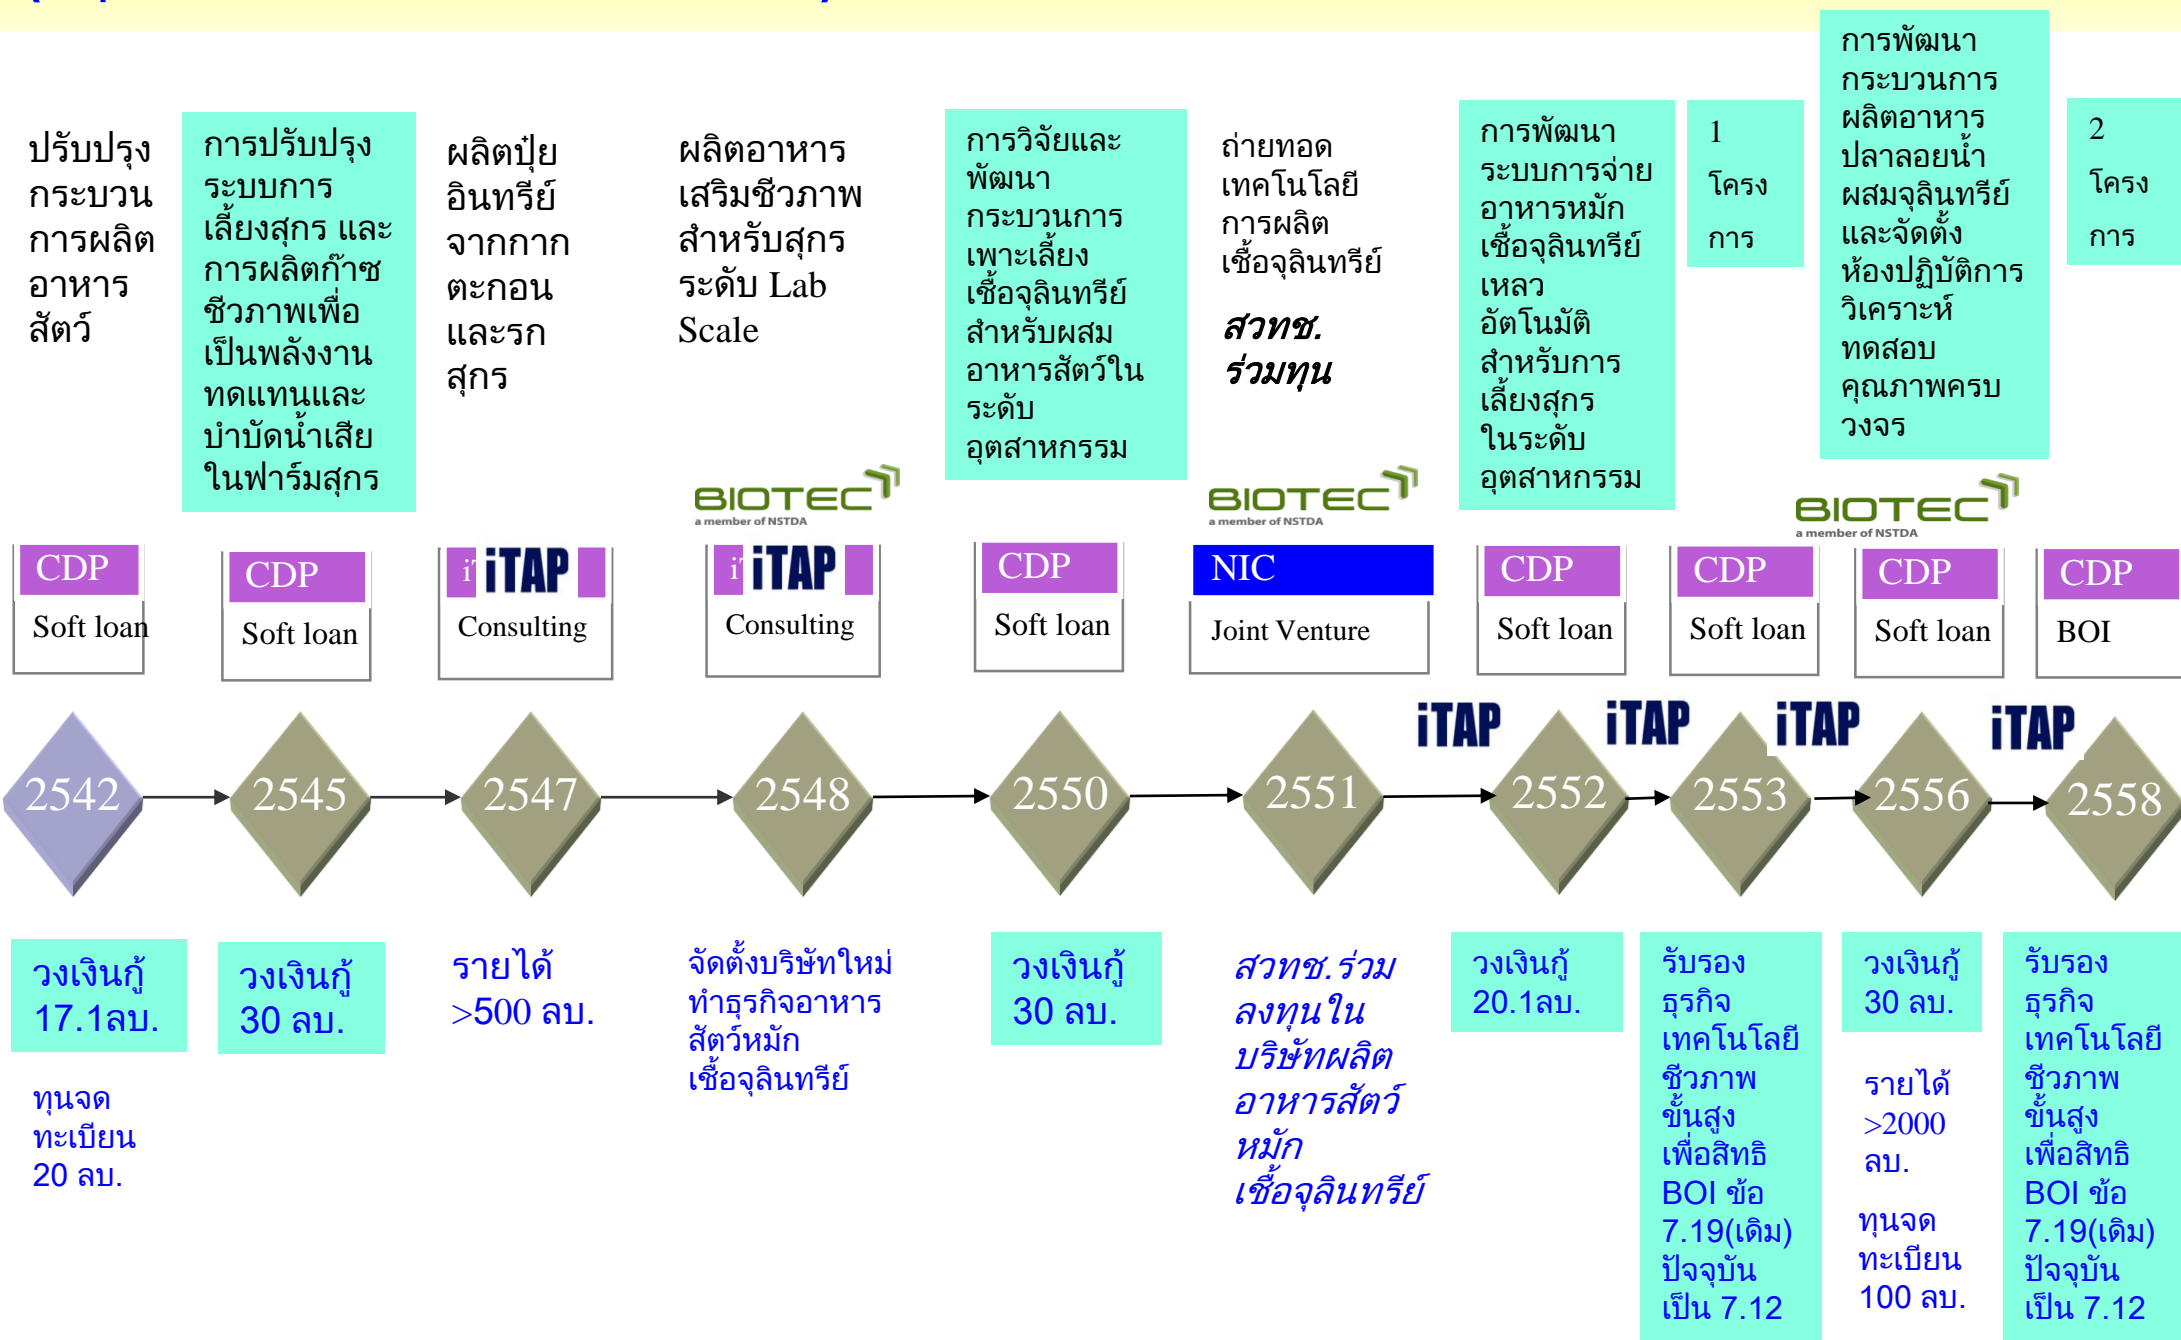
ปรับปรุงกระบวนการผลิตอาหารสัตว์

การปรับปรุงระบบการเลี้ยงสุกร และการผลิตก๊าซชีวภาพเพื่อเป็นพลังงานทดแทนและบำบัดน้ำเสียในฟาร์มสุกร

ผลิตปุ๋ยอินทรีย์จากกากตะกอนและรกสุกร

ผลิตอาหารเสริมชีวภาพสำหรับสุกรระดับ Lab Scale

การวิจัยและพัฒนากระบวนการเพาะเลี้ยงเชื้อจุลินทรีย์สำหรับผสมอาหารสัตว์ในระดับอุตสาหกรรม

ถ่ายทอดเทคโนโลยีการผลิตเชื้อจุลินทรีย์

สวทช. ร่วมทุน

การพัฒนาระบบการจ่ายอาหารหมักเชื้อจุลินทรีย์เหลวอัตโนมัติสำหรับการเลี้ยงสุกรในระดับอุตสาหกรรม

1 โครงการ

การพัฒนากระบวนการผลิตอาหารปลาลอยน้ำผสมจุลินทรีย์และจัดตั้งห้องปฏิบัติการวิเคราะห์ทดสอบคุณภาพครบวงจร

2 โครงการ

BIOTEC a member of NSTDA

BIOTEC a member of NSTDA

BIOTEC a member of NSTDA

CDP Soft loan

CDP Soft loan

iTAP Consulting

iTAP Consulting

CDP Soft loan

NIC Joint Venture

CDP Soft loan

CDP Soft loan

CDP Soft loan

CDP BOI

iTAP iTAP iTAP iTAP

2542 2545 2547 2548 2550 2551 2552 2553 2556 2558

วงเงินกู้ 17.1ลบ.

ทุนจดทะเบียน 20 ลบ.

วงเงินกู้ 30 ลบ.

รายได้ >500 ลบ.

จัดตั้งบริษัทใหม่ทำธุรกิจอาหารสัตว์หมักเชื้อจุลินทรีย์

วงเงินกู้ 30 ลบ.

สวทช.ร่วมลงทุนในบริษัทผลิตอาหารสัตว์หมักเชื้อจุลินทรีย์

วงเงินกู้ 20.1ลบ.

รับรองธุรกิจเทคโนโลยีชีวภาพขั้นสูงเพื่อสิทธิ BOI ข้อ 7.19(เดิม) ปัจจุบันเป็น 7.12

วงเงินกู้ 30 ลบ.

รายได้ >2000 ลบ.

ทุนจดทะเบียน 100 ลบ.

รับรองธุรกิจเทคโนโลยีชีวภาพขั้นสูงเพื่อสิทธิ BOI ข้อ 7.19(เดิม) ปัจจุบันเป็น 7.12